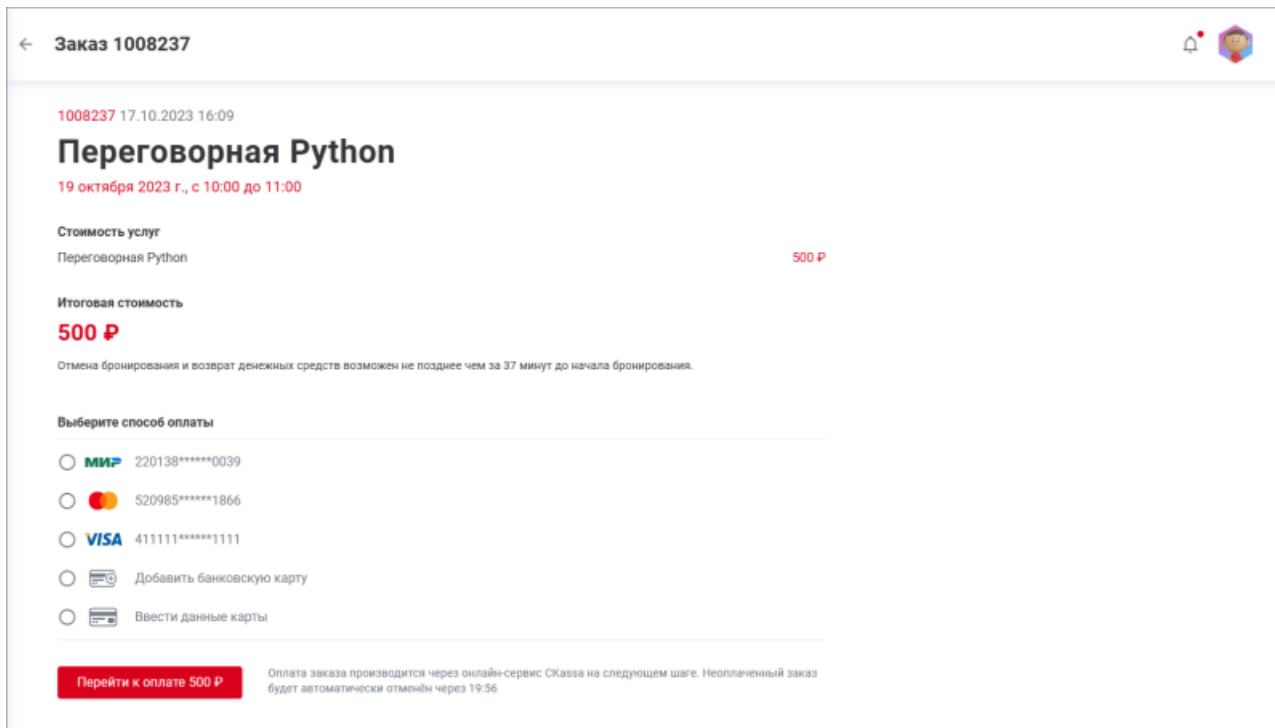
← Заказ 1008237

1008237 17.10.2023 16:09

Переговорная Python

19 октября 2023 г., с 10:00 до 11:00

Стоимость услуг

Переговорная Python 500 ₽

Итоговая стоимость

500 ₽

Отмена бронирования и возврат денежных средств возможен не позднее чем за 37 минут до начала бронирования.

Выберите способ оплаты

МИР 220138******0039

520985******1866

VISA 411111******1111

Добавить банковскую карту

Ввести данные карты

Перейти к оплате 500 ₽

Оплата заказа производится через онлайн-сервис CKassa на следующем шаге. Неоплаченный заказ будет автоматически отменён через 19:56